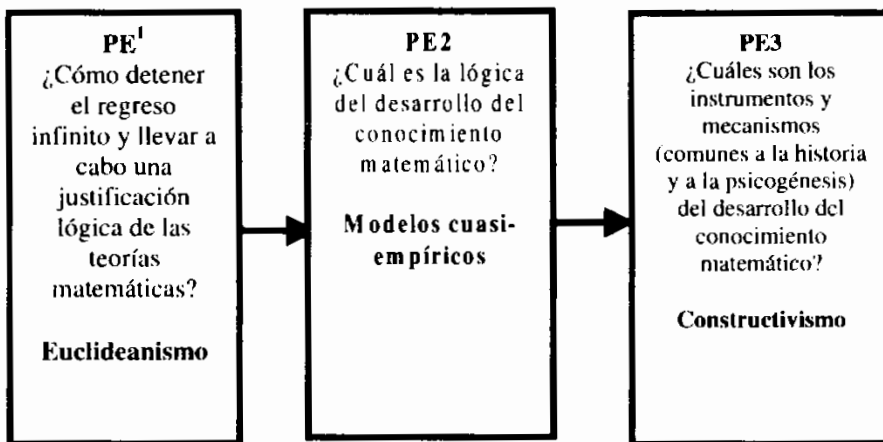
PE$^1$
¿Cómo detener el regreso infinito y llevar a cabo una justificación lógica de las teorías matemáticas?

Euclideanismo

PE2
¿Cuál es la lógica del desarrollo del conocimiento matemático?

Modelos cuasi-empíricos

PE3
¿Cuáles son los instrumentos y mecanismos (comunes a la historia y a la psicogénesis) del desarrollo del conocimiento matemático?

Constructivismo